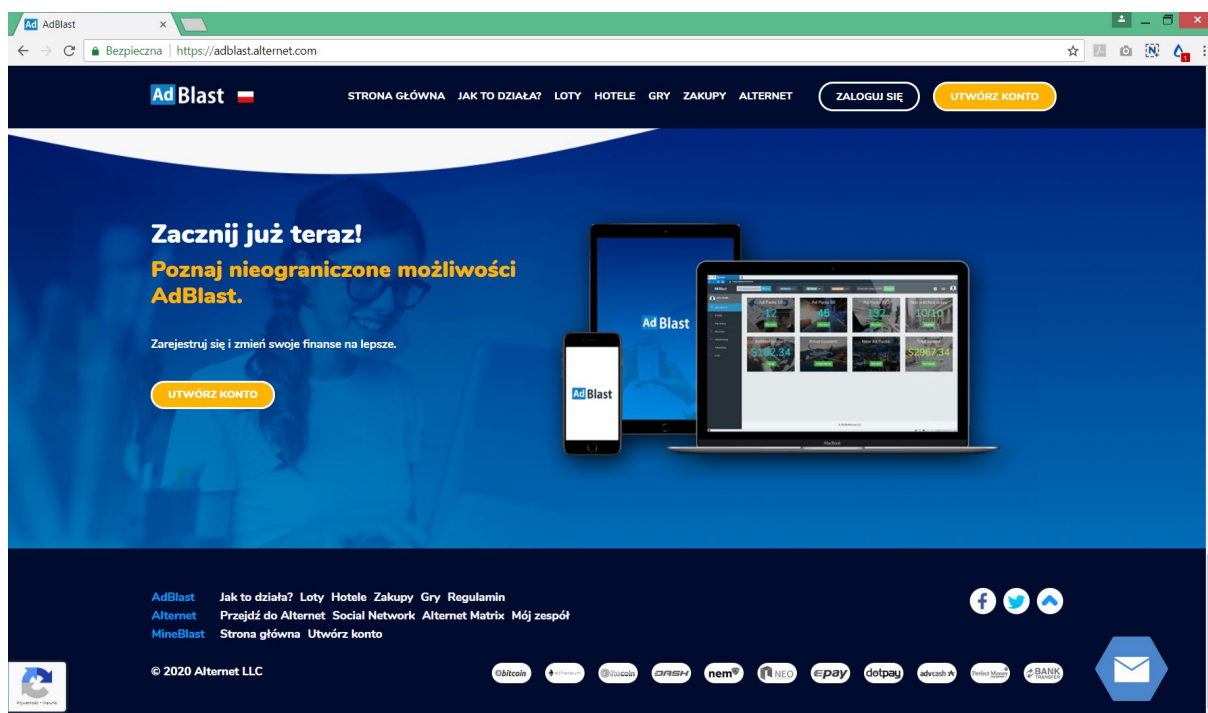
AdBlast ×

Bezpieczna | https://adblast.alternet.com

AdBlast

STRONA GŁÓWNA JAK TO DZIAŁA? LOTY HOTELE GRY ZAKUPY ALTERNET ZALOGUJ SIĘ UTWÓRZ KONTO

Zacznij już teraz!

Poznaj nieograniczone możliwości AdBlast.

Zarejestruj się i zmień swoje finanse na lepsze.

UTWÓRZ KONTO

Ad Blast

AdBlast

12 45 $92 10/10

$162.34 $2967.34

MacBook

AdBlast Jak to działa? Loty Hotele Zakupy Gry Regulamin
Alternet Przejdź do Alternet Social Network Alternet Matrix Mój zespół
MineBlast Strona główna Utwórz konto

© 2020 Alternet LLC

bitcoin ethereum litecoin DASH nem NEO epay dotpay advcash Perfect Money BANK TRANSFER